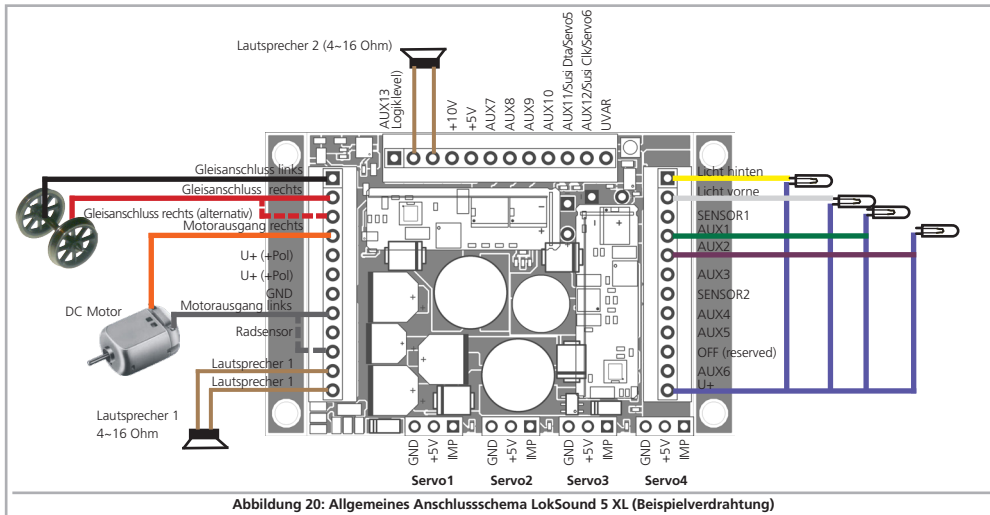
Lautsprecher 2 (4~16 Ohm)

AUX13 Logik(level)
+10V
+5V
AUX7
AUX8
AUX9
AUX10
AUX11/Susi Dta/Servo5
AUX12/Susi Clk/Servo6
UVAR

Gleisanschluss links
Gleisanschluss rechts
Gleisanschluss rechts (alternativ)
Motorausgang rechts
U+ (+Pol)
U+ (+Pol)
GND
Motorausgang links
Radsensor
Lautsprecher 1
Lautsprecher 1

DC Motor

Lautsprecher 1
4~16 Ohm

Licht hinten
Licht vorne
SENSOR1
AUX1
AUX2
AUX3
SENSOR2
AUX4
AUX5
OFF (reserved)
AUX6
U+

GND +5V IMP
Servo1
GND +5V IMP
Servo2
GND +5V IMP
Servo3
GND +5V IMP
Servo4

Abbildung 20: Allgemeines Anschlussschema LokSound 5 XL (Beispielverdrahtung)